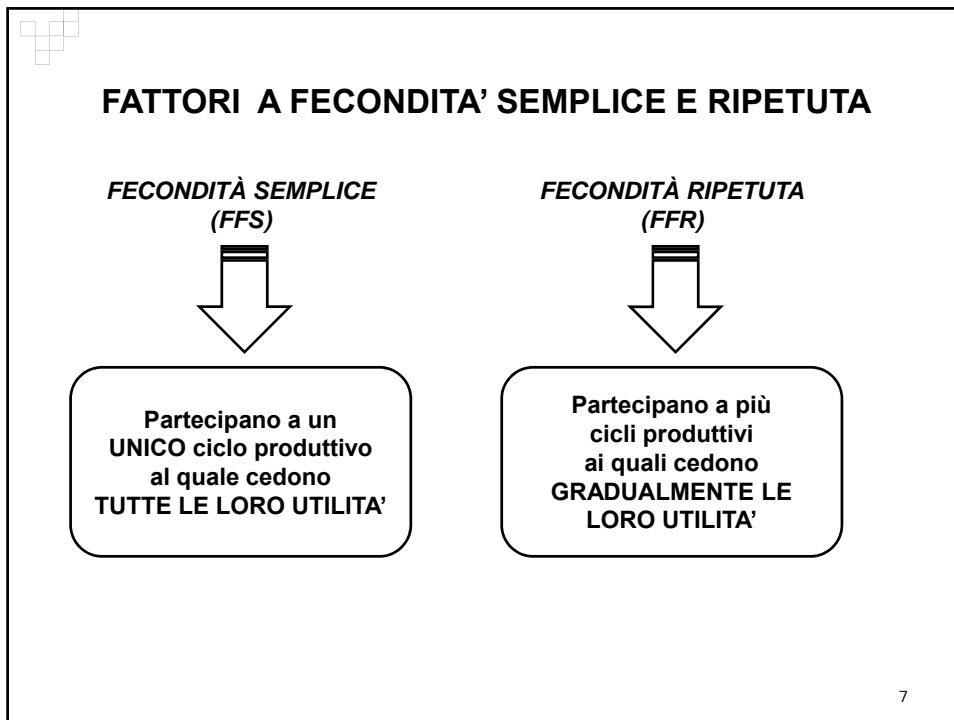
FATTORI A FECONDITA' SEMPLICE E RIPETUTA

FECONDITÀ SEMPLICE (FFS)

Partecipano a un UNICO ciclo produttivo al quale cedono TUTTE LE LORO UTILITA'

FECONDITÀ RIPETUTA (FFR)

Partecipano a più cicli produttivi ai quali cedono GRADUALMENTE LE LORO UTILITA'

7